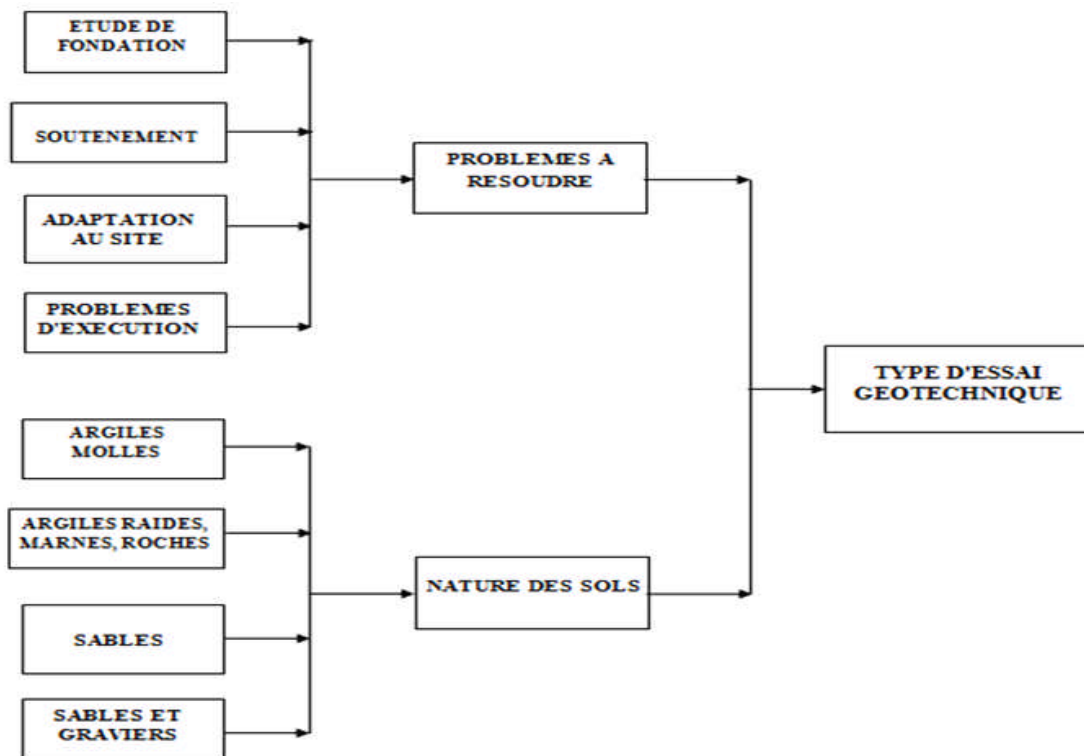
ETUDE DE FONDATION

SOUTENEMENT

ADAPTATION AU SITE

PROBLEMES D'EXECUTION

PROBLEMES A RESOUDRE

ARGILES MOLLES

ARGILES RAIDES, MARNES, ROCHES

SABLES

SABLES ET GRAVIERS

NATURE DES SOLS

TYPE D'ESSAI GEOTECHNIQUE